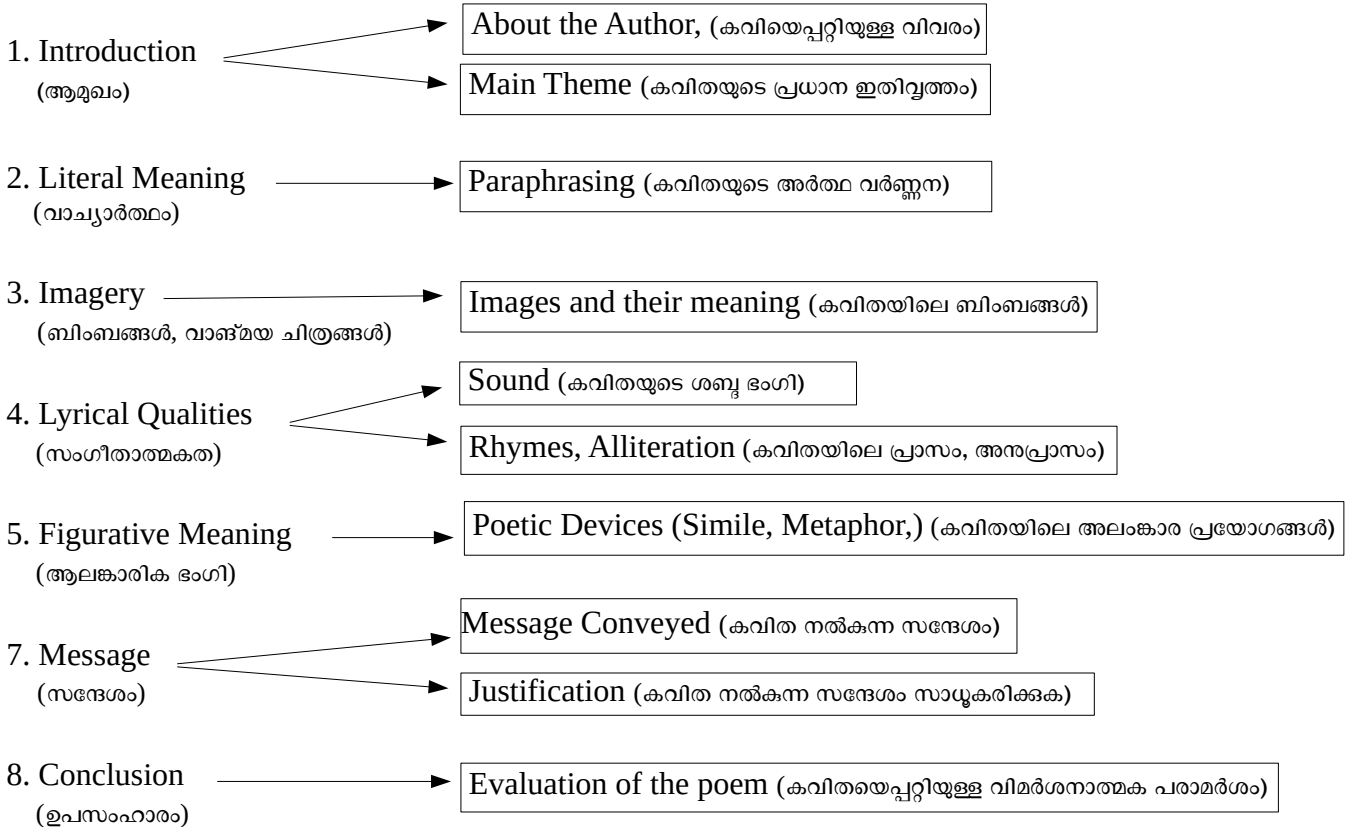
1. Introduction
(ആമുഖം)

About the Author, (കവിയെപ്പറ്റിയുള്ള വിവരം)

Main Theme (കവിതയുടെ പ്രധാന ഇതിവൃത്തം)

2. Literal Meaning
(വാച്യാർത്ഥം)

Paraphrasing (കവിതയുടെ അർത്ഥ വർണ്ണന)

3. Imagery
(ബിംബങ്ങൾ, വാങ്മയ ചിത്രങ്ങൾ)

Images and their meaning (കവിതയിലെ ബിംബങ്ങൾ)

4. Lyrical Qualities
(സംഗീതാത്മകത)

Sound (കവിതയുടെ ശബ്ദ ഭംഗി)

Rhymes, Alliteration (കവിതയിലെ പ്രാസം, അനുപ്രാസം)

5. Figurative Meaning
(ആലങ്കാരിക ഭംഗി)

Poetic Devices (Simile, Metaphor,) (കവിതയിലെ അലങ്കാര പ്രയോഗങ്ങൾ)

7. Message
(സന്ദേശം)

Message Conveyed (കവിത നൽകുന്ന സന്ദേശം)

Justification (കവിത നൽകുന്ന സന്ദേശം സാധൂകരിക്കുക)

8. Conclusion
(ഉപസംഹാരം)

Evaluation of the poem (കവിതയെപ്പറ്റിയുള്ള വിമർശനാത്മക പരാമർശം)